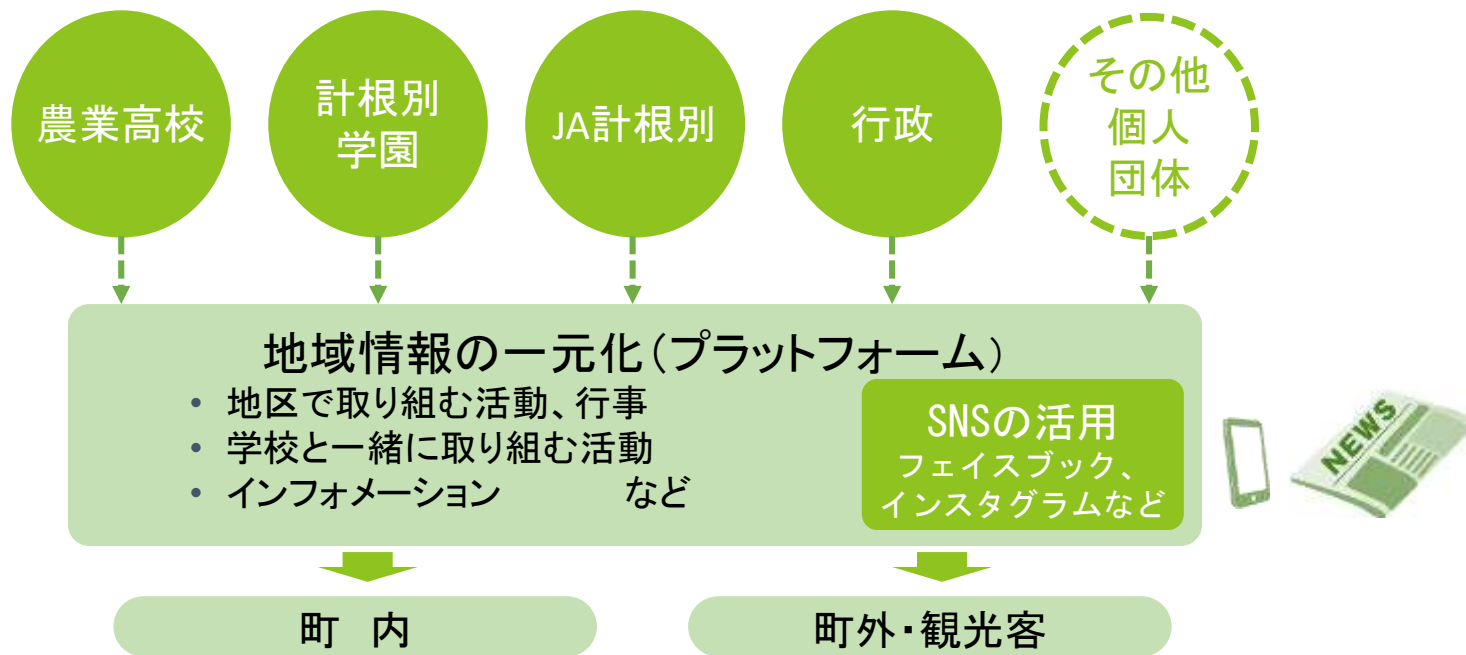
農業高校

計根別
学園

JA計根別

行政

その他
個人
団体

地域情報の一元化（プラットフォーム）
• 地区で取り組む活動、行事
• 学校と一緒に取り組む活動
• インフォメーション　　など

SNSの活用
フェイスブック、
インスタグラムなど

NEWS

町　内

町外・観光客